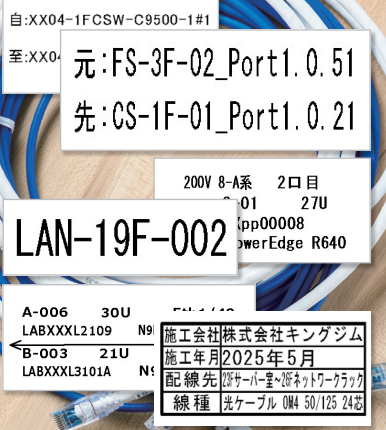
自:XX04-1FCSW-C9500-1#1

至:XX04

元:FS-3F-02_Port1.0.51

先:CS-1F-01_Port1.0.21

200V 8-A系 2口目

-01 27U

Xpp00008

owerEdge R640

LAN-19F-002

A-006 30U

LABXXXL2109

B-003 21U

LABXXXL3101A

| 施工会社 | 株式会社キングジム |
|---|---|
| 施工年月 | 2025年5月 |
| 配線先 | 23Fサーバー室~26Fネットワークラック |
| 線種 | 光ケーブル OM4 50/125 24芯 |